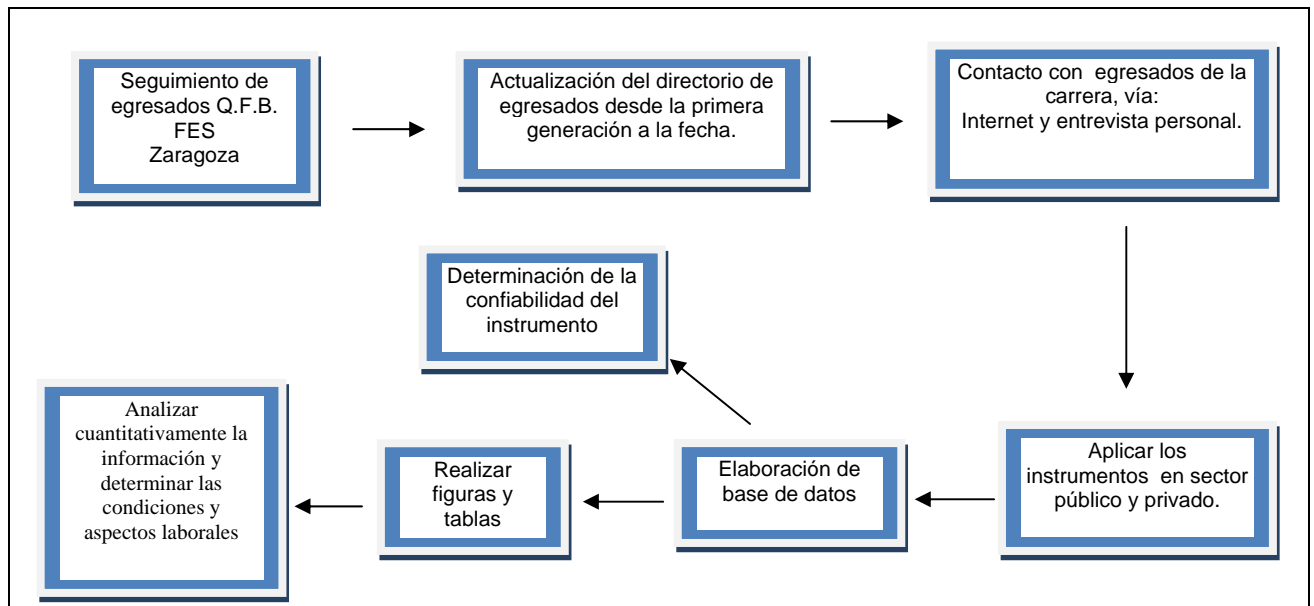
Seguimiento de egresados Q.F.B. FES Zaragoza

Actualización del directorio de egresados desde la primera generación a la fecha.

Contacto con egresados de la carrera, vía: Internet y entrevista personal.

Aplicar los instrumentos en sector público y privado.

Elaboración de base de datos

Determinación de la confiabilidad del instrumento

Realizar figuras y tablas

Analizar cuantitativamente la información y determinar las condiciones y aspectos laborales